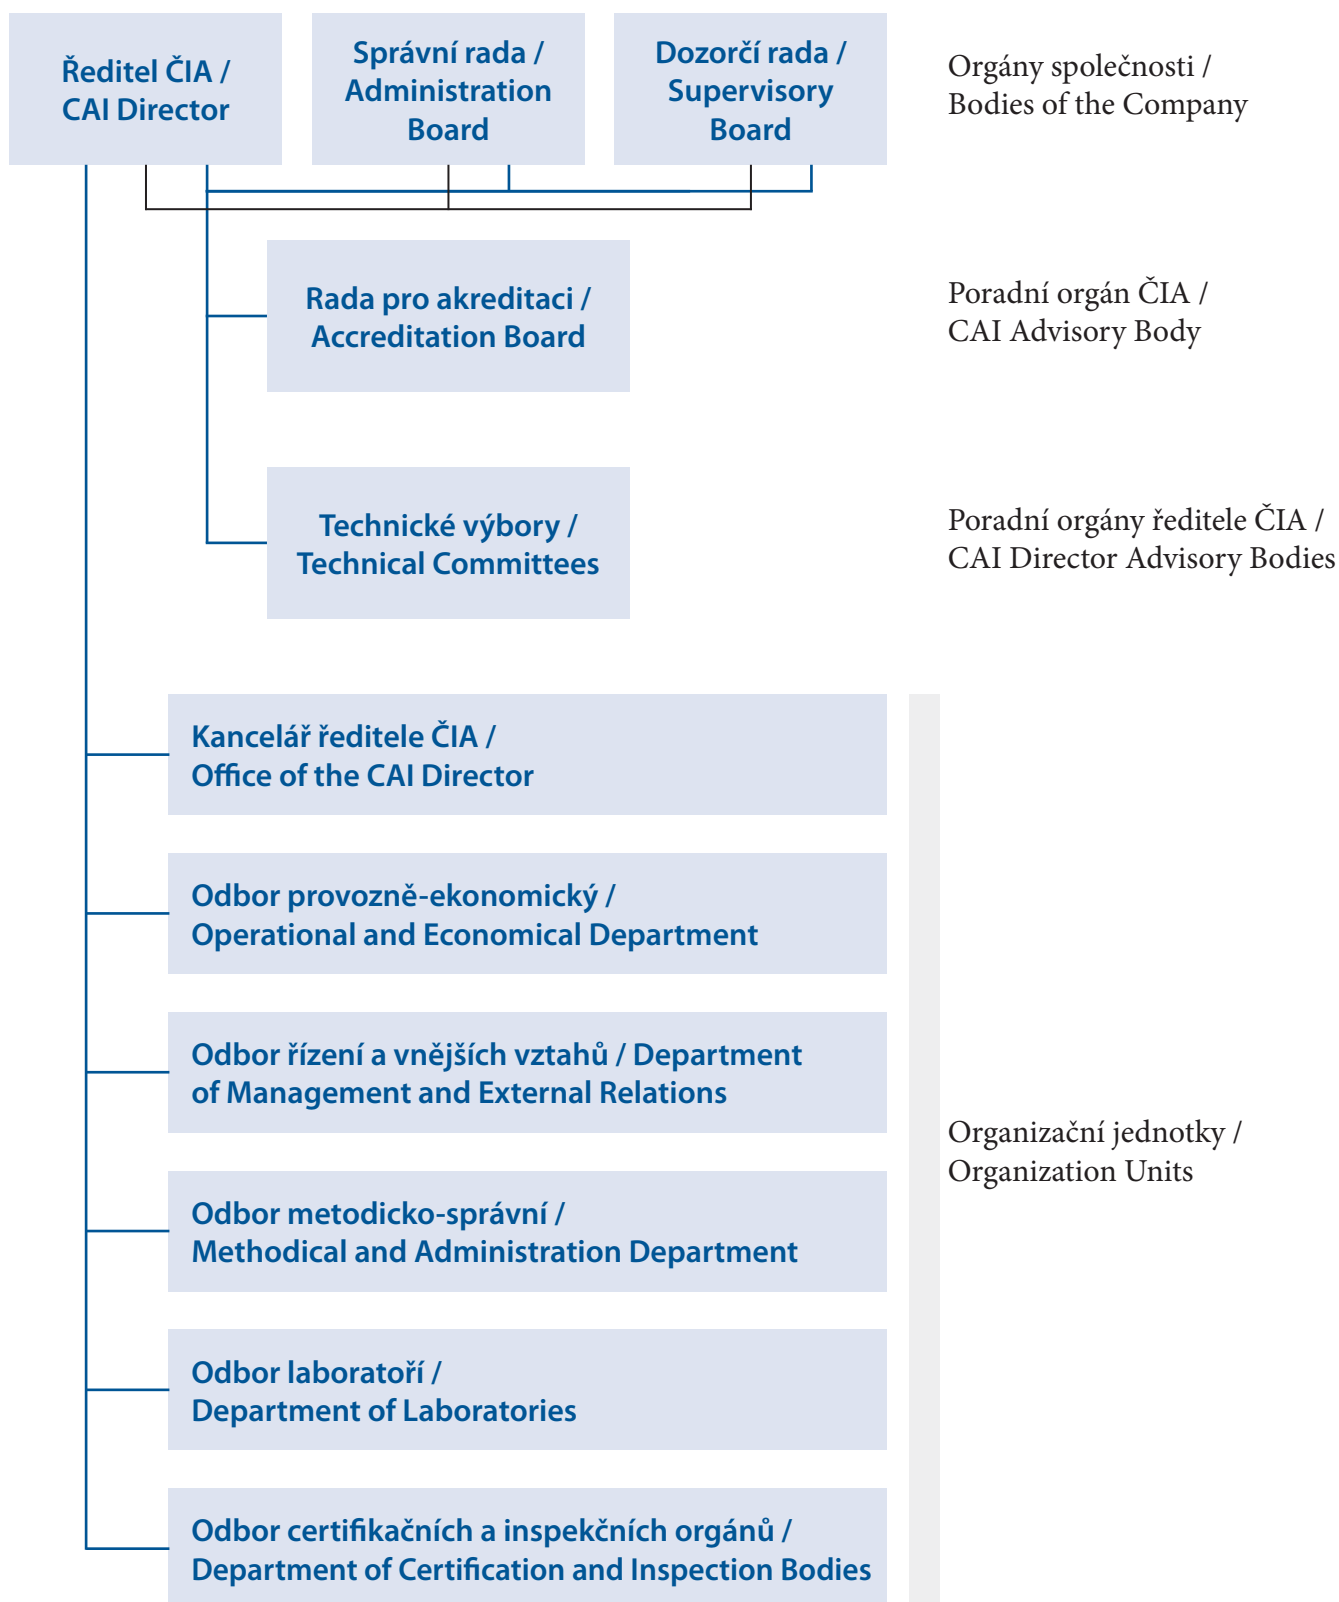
Ředitel ČIA / CAI Director

Správní rada / Administration Board

Dozorčí rada / Supervisory Board

Orgány společnosti / Bodies of the Company

Rada pro akreditaci / Accreditation Board

Poradní orgán ČIA / CAI Advisory Body

Technické výbory / Technical Committees

Poradní orgány ředitele ČIA / CAI Director Advisory Bodies

Kancelář ředitele ČIA / Office of the CAI Director

Odbor provozně-ekonomický / Operational and Economical Department

Odbor řízení a vnějších vztahů / Department of Management and External Relations

Odbor metodicko-správní / Methodical and Administration Department

Odbor laboratoří / Department of Laboratories

Odbor certifikačních a inspekčních orgánů / Department of Certification and Inspection Bodies

Organizační jednotky / Organization Units